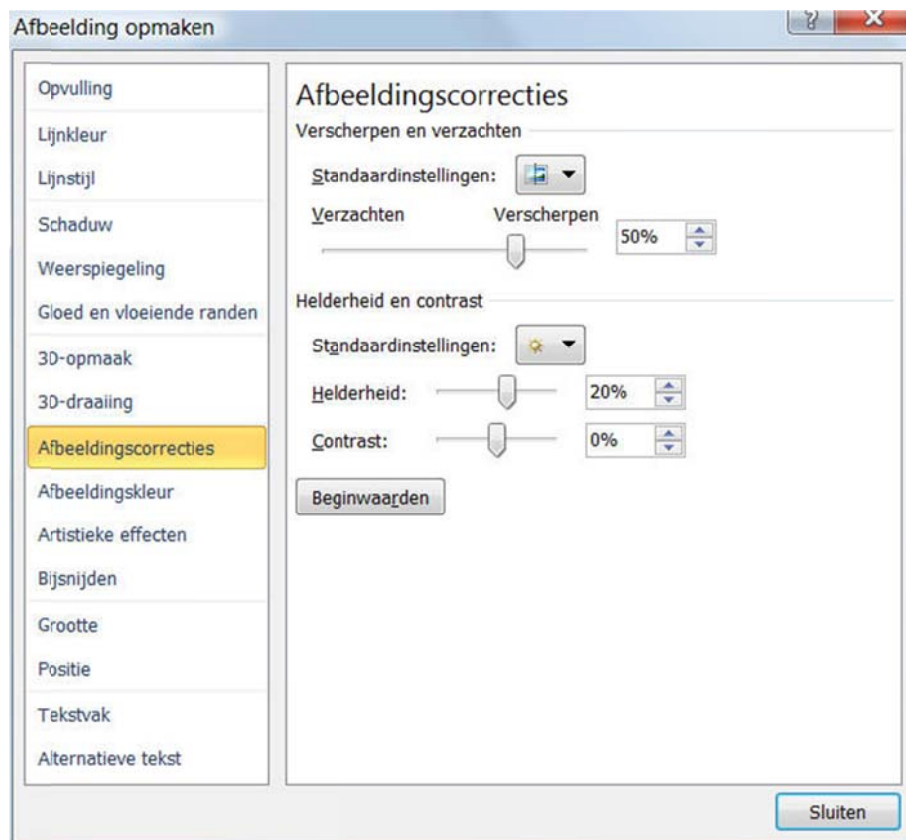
Afbeelding opmaken

?

X

Opvulling

Lijnkleur

Lijnstijl

Schaduw

Weerspiegeling

Gloed en vloeiende randen

3D-opmaak

3D-draaiing

Afbeeldingscorrecties

Afbeeldingskleur

Artistieke effecten

Bijsnijden

Grootte

Positie

Tekstvak

Alternatieve tekst

Afbeeldingscorrecties

Verscherpen en verzachten

Standaardinstellingen:

Verzachten

Verscherpen

50%

Helderheid en contrast

Standaardinstellingen:

Helderheid:

20%

Contrast:

0%

Beginwaarden

Sluiten